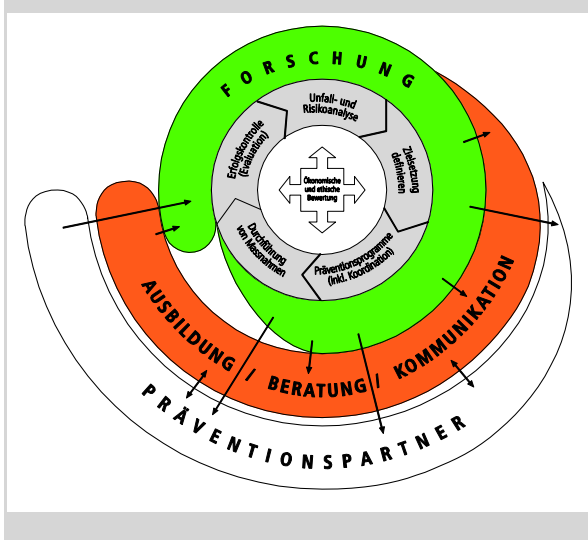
FORSCHUNG

Unfall- und Risikoanalyse

Zielsetzung definieren

Präventionsprogramme (inkl. Koordination)

Durchführung von Massnahmen

Erfolgskontrolle (Evaluation)

Ökonomische und ethische Bewertung

AUSBILDUNG / BERATUNG / KOMMUNIKATION

PRÄVENTIONSPARTNER